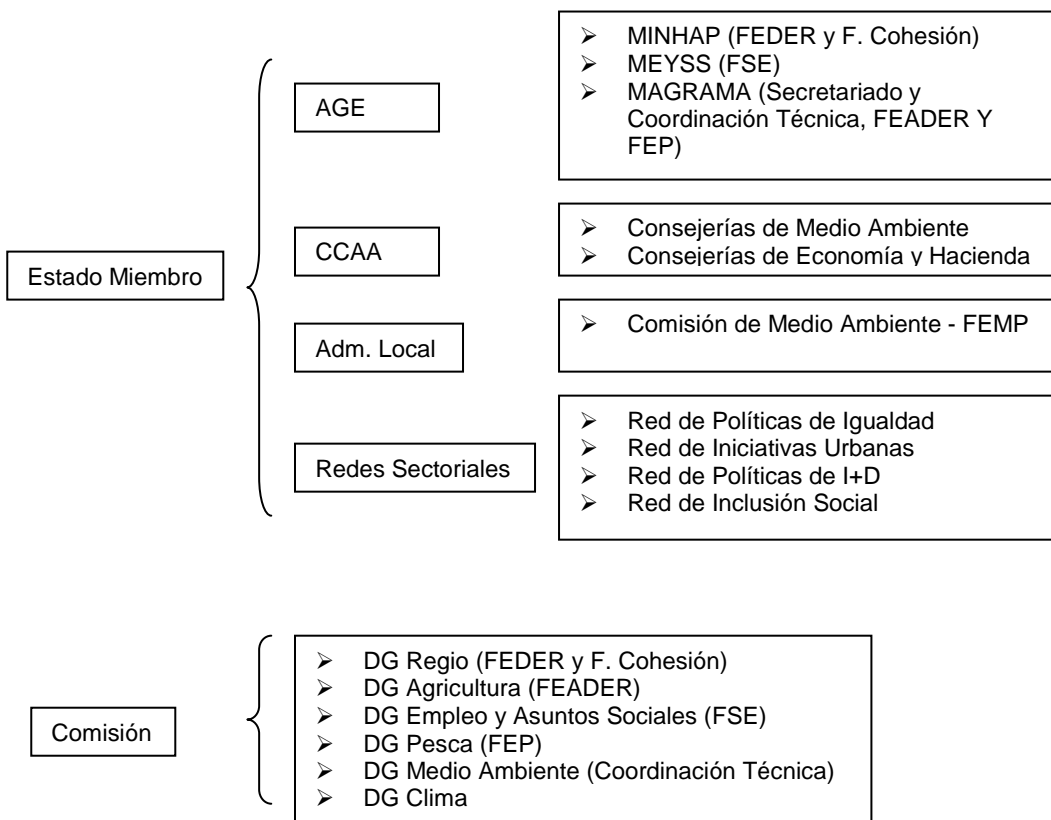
Estado Miembro

AGE

- MINHAP (FEDER y F. Cohesión)
- MEYSS (FSE)
- MAGRAMA (Secretariado y Coordinación Técnica, FEADER Y FEP)

CCAA

- Consejerías de Medio Ambiente
- Consejerías de Economía y Hacienda

Adm. Local

- Comisión de Medio Ambiente - FEMP

Redes Sectoriales

- Red de Políticas de Igualdad
- Red de Iniciativas Urbanas
- Red de Políticas de I+D
- Red de Inclusión Social

Comisión

- DG Regio (FEDER y F. Cohesión)
- DG Agricultura (FEADER)
- DG Empleo y Asuntos Sociales (FSE)
- DG Pesca (FEP)
- DG Medio Ambiente (Coordinación Técnica)
- DG Clima